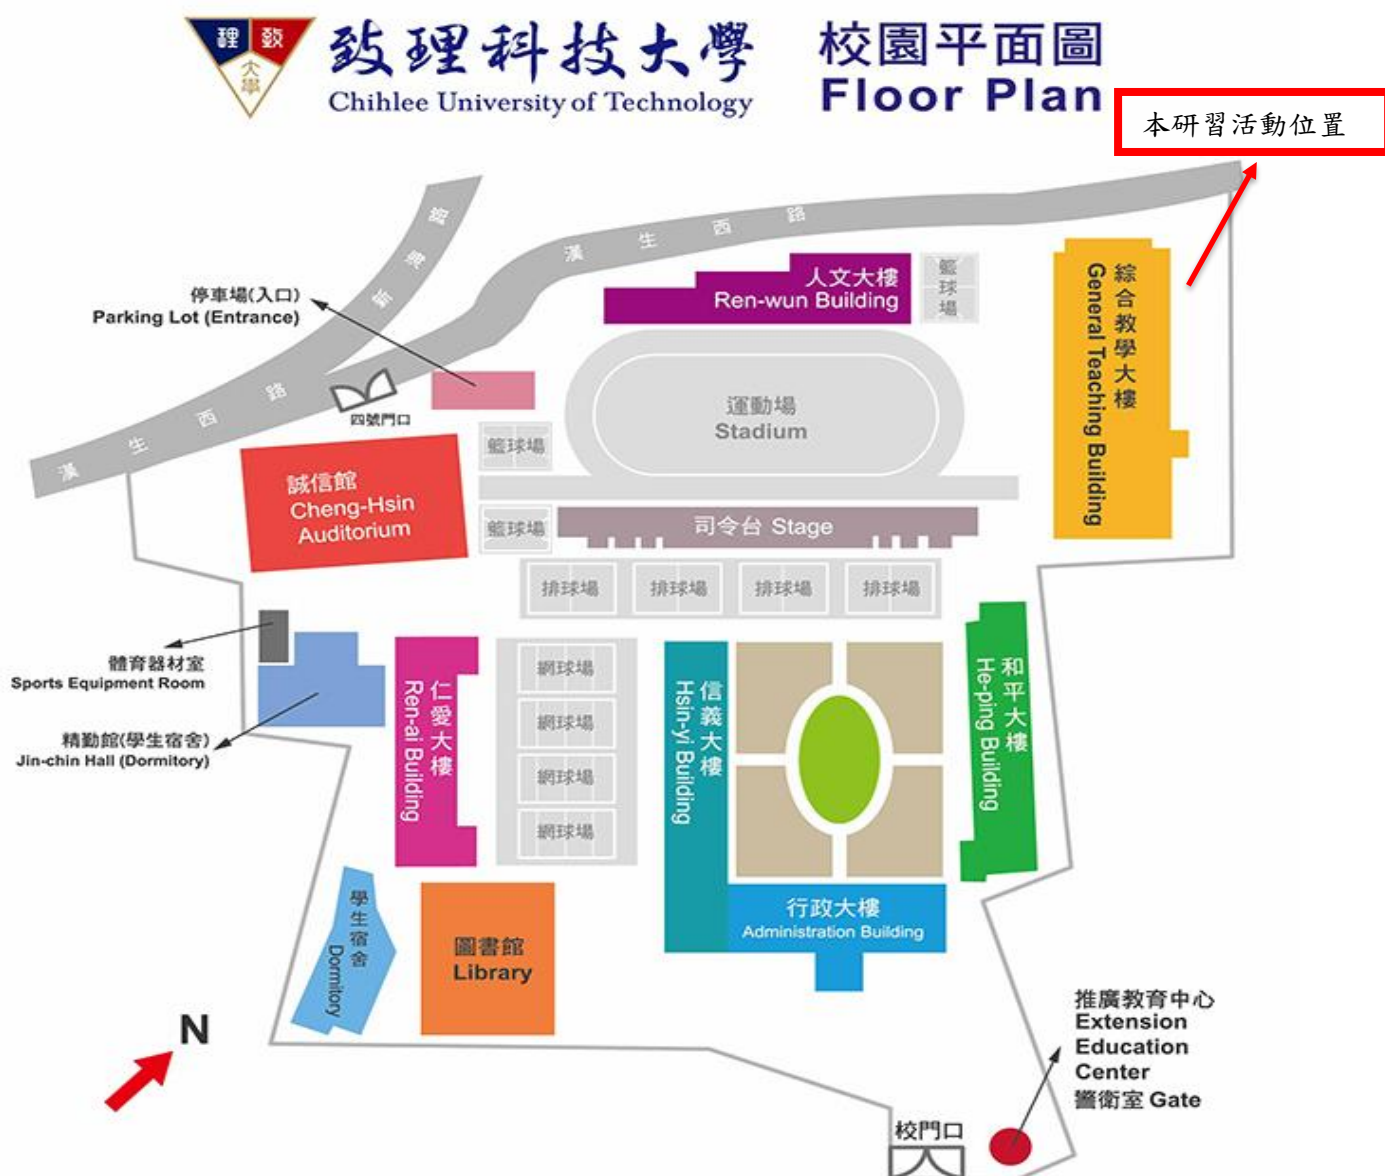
理 致 大學

致理科技大學
Chihlee University of Technology

校園平面圖
Floor Plan

本研習活動位置

漢生西路

縣民大道

漢生西路

停車場(入口)
Parking Lot (Entrance)

四號門口

人文大樓
Ren-wun Building

籃球場

綜合教學大樓
General Teaching Building

運動場
Stadium

籃球場

誠信館
Cheng-Hsin
Auditorium

籃球場

司令台 Stage

排球場

排球場

排球場

排球場

體育器材室
Sports Equipment Room

精勤館(學生宿舍)
Jin-chin Hall (Dormitory)

仁愛大樓
Ren-ai Building

網球場

網球場

網球場

網球場

信義大樓
Hsin-yi Building

和平大樓
He-ping Building

行政大樓
Administration Building

學生宿舍
Dormitory

圖書館
Library

N

推廣教育中心
Extension
Education
Center
警衛室 Gate

校門口